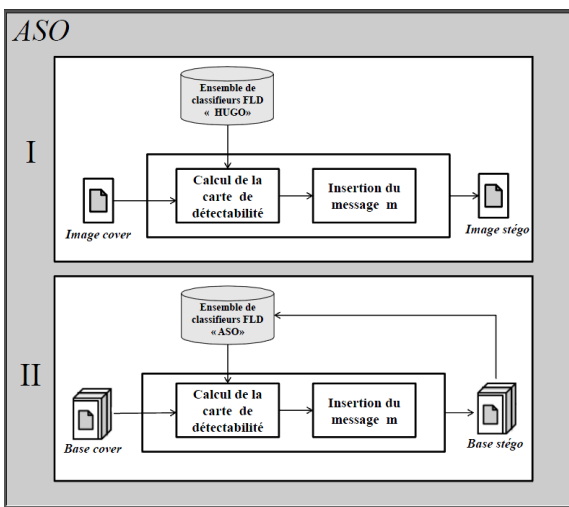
ASO

I

Ensemble de classifieurs FLD « HUGO»

Calcul de la carte de détectabilité

Insertion du message m

Image cover

Image stégo

II

Ensemble de classifieurs FLD «ASO»

Calcul de la carte de détectabilité

Insertion du message m

Base cover

Base stégo